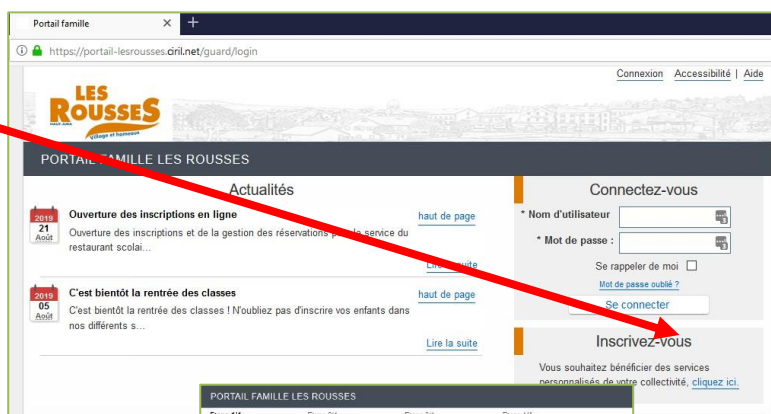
Portail famille

https://portail-lesrousses.ciril.net/guard/login

Connexion | Accessibilité | Aide

LES ROUSSES
village et hameaux

PORTAIL FAMILLE LES ROUSSES

Actualités

2019
21
Août

Ouverture des inscriptions en ligne
Ouverture des inscriptions et de la gestion des réservations pour le service du restaurant scolai...

haut de page

Lire la suite

2019
05
Août

C'est bientôt la rentrée des classes
C'est bientôt la rentrée des classes ! N'oubliez pas d'inscrire vos enfants dans nos différents s...

haut de page

Lire la suite

Connectez-vous

* Nom d'utilisateur
* Mot de passe :
Se rappeler de moi
Mot de passe oublié ?
Se connecter

Inscrivez-vous

Vous souhaitez bénéficier des services personnalisés de votre collectivité, cliquez ici.

PORTAIL FAMILLE LES ROUSSES
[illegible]